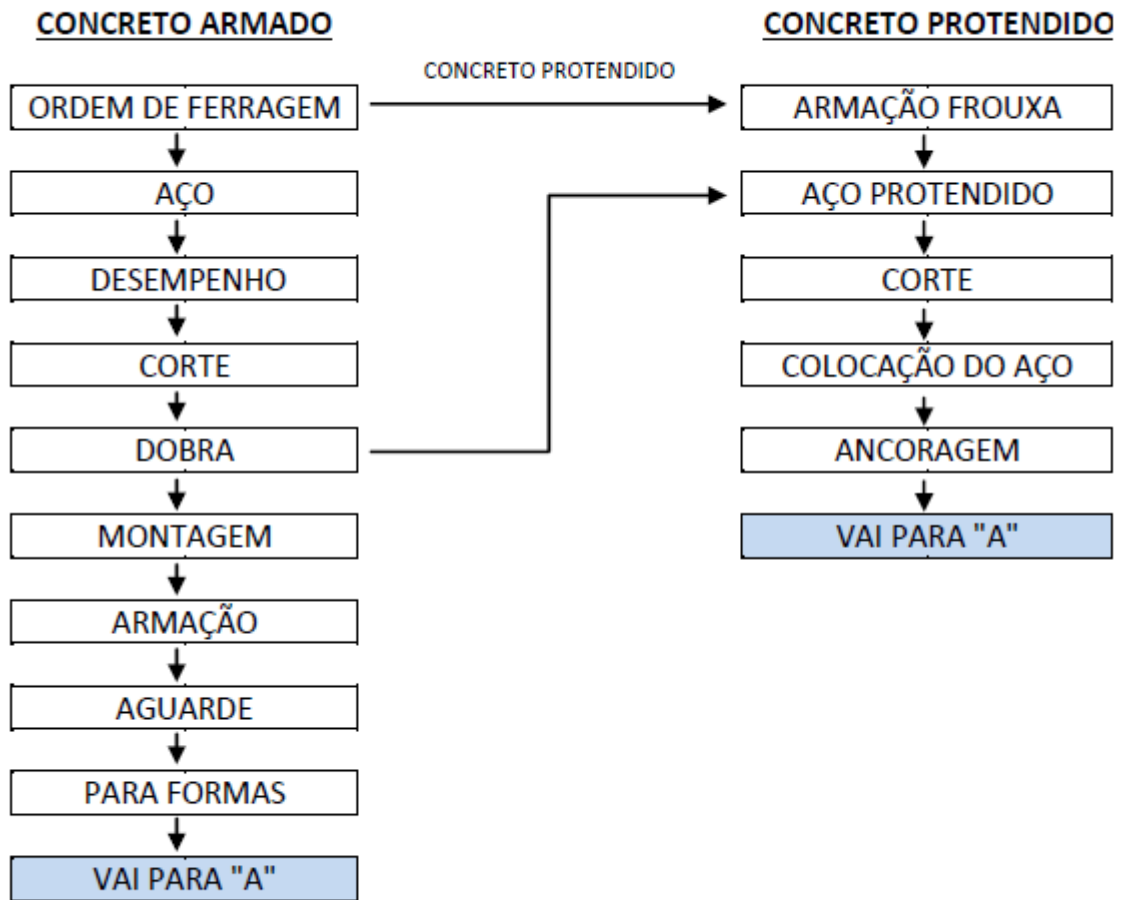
CONCRETO ARMADO

ORDEM DE FERRAGEM
AÇO
DESEMPENHO
CORTE
DOBRA
MONTAGEM
ARMAÇÃO
AGUARDE
PARA FORMAS
VAI PARA "A"

CONCRETO PROTENDIDO

CONCRETO PROTENDIDO

ARMAÇÃO FROUXA
AÇO PROTENDIDO
CORTE
COLOCAÇÃO DO AÇO
ANCORAGEM
VAI PARA "A"